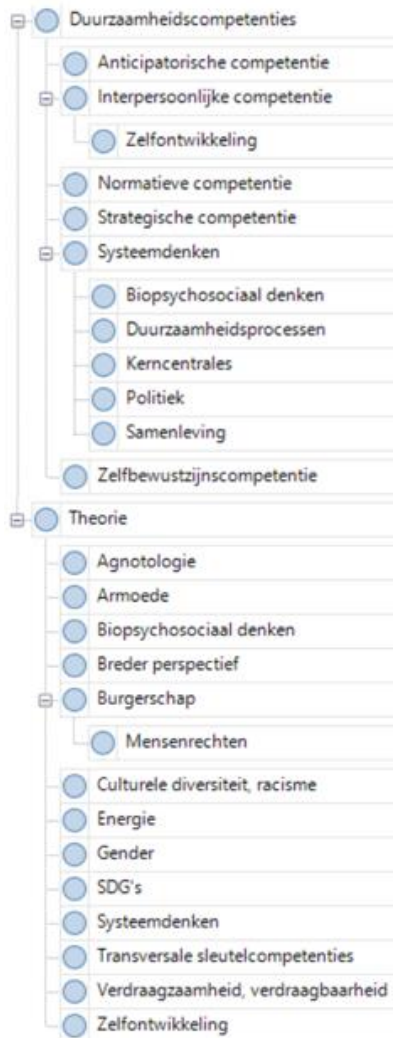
Duurzaamheidscompetenties
Anticipatorische competentie
Interpersoonlijke competentie
Zelfontwikkeling
Normatieve competentie
Strategische competentie
Systeemdenken
Biopsychosociaal denken
Duurzaamheidsprocessen
Kerncentrales
Politiek
Samenleving
Zelfbewustzijnscompetentie
Theorie
Agnotologie
Armoede
Biopsychosociaal denken
Breder perspectief
Burgerschap
Mensenrechten
Culturele diversiteit, racisme
Energie
Gender
SDG's
Systeemdenken
Transversale sleutelcompetenties
Verdraagzaamheid, verdraagbaarheid
Zelfontwikkeling